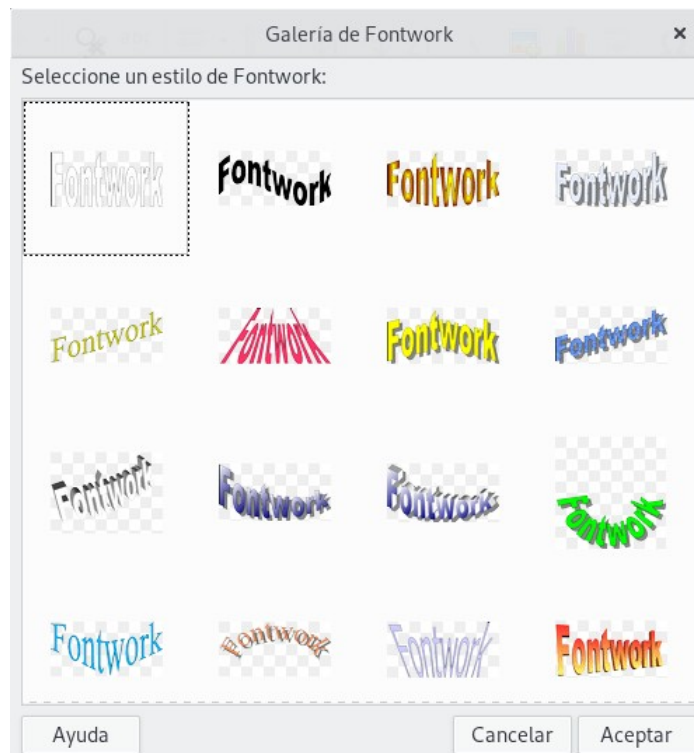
Galería de Fontwork

Seleccione un estilo de Fontwork:

Fontwork Fontwork Fontwork Fontwork

Fontwork Fontwork Fontwork Fontwork

Fontwork Fontwork Fontwork Fontwork

Fontwork Fontwork Fontwork Fontwork

Ayuda

Cancelar

Aceptar